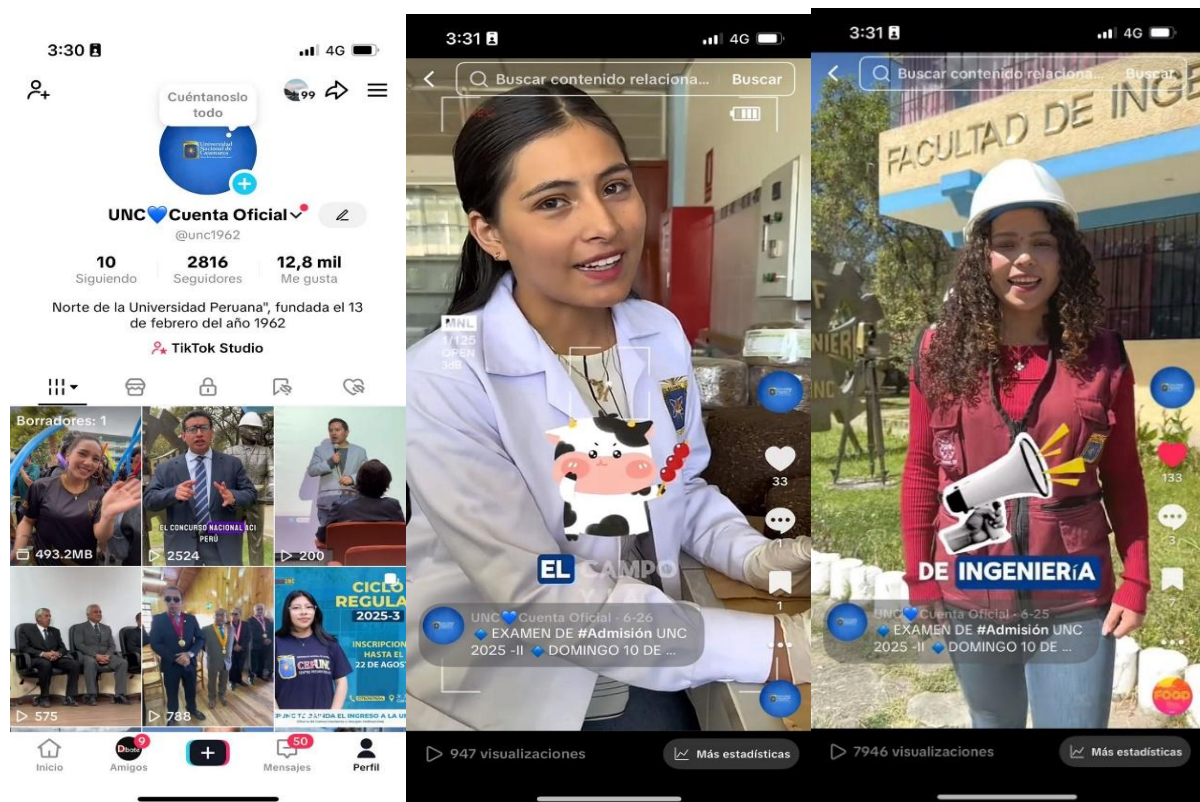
3:30

Cuéntanoslo todo

99

UNC💙Cuenta Oficial

@unc1962

10 Siguiendo

2816 Seguidores

12,8 mil Me gusta

Norte de la Universidad Peruana", fundada el 13 de febrero del año 1962

TikTok Studio

Borradores: 1

493.2MB

EL CONCURSO NACIONAL ACI PERÚ

2524

200

575

788

CICLO REGULAR 2025-3

INSCRIPCIONES HASTA EL 22 DE AGOSTO

CEPUNC

Inicio

Amigos 9

Mensajes 50

Perfil

3:31 4G

Buscar contenido relaciona... Buscar

MNL 1/125 OPEN 3dB

33

1

EL CAMPO

UNC💙Cuenta Oficial · 6-26

🔹EXAMEN DE #Admisión UNC 2025 -II 🔹DOMINGO 10 DE ...

947 visualizaciones

Más estadísticas

3:31 4G

Buscar contenido relaciona... Buscar

FACULTAD DE INGE

133

3

DE INGENIERíA

UNC💙Cuenta Oficial · 6-25

🔹EXAMEN DE #Admisión UNC 2025 -II 🔹DOMINGO 10 DE ...

FOOD

7946 visualizaciones

Más estadísticas